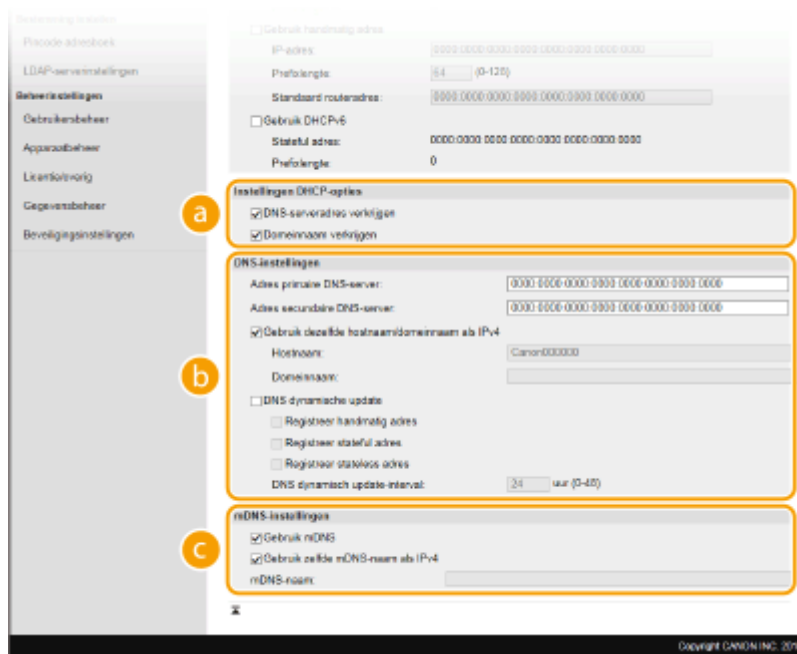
Beveiliging instellen
Pincode adresboek
LDAP-serverinstellingen
Beheerinstellingen
Gebruikersbeheer
Apparaatbeheer
Licentie/overig
Gegevensbeheer
Beveiligingsinstellingen

Gebruik handmatig adres
IP-adres: 0000:0000:0000:0000:0000:0000:0000:0000
Prefixlengte: 64 (0-128)
Standaard routeradres: 0000:0000:0000:0000:0000:0000:0000:0000
Gebruik DHCPv6
Stateful adres: 0000:0000:0000:0000:0000:0000:0000:0000
Prefixlengte: 0

Instellingen DHCP-opties
DNS-serveradres verkrijgen
Domeinnaam verkrijgen

a

DNS-instellingen
Adres primaire DNS-server: 0000:0000:0000:0000:0000:0000:0000:0000
Adres secundaire DNS-server: 0000:0000:0000:0000:0000:0000:0000:0000
Gebruik dezelfde hostnaam/domeinnaam als IPv4
Hostnaam: Canon000000
Domeinnaam:
DNS dynamische update
Registreer handmatig adres
Registreer stateful adres
Registreer stateless adres
DNS dynamisch update-interval: 24 uur (0-48)

b

mDNS-instellingen
Gebruik mDNS
Gebruik zelfde mDNS-naam als IPv4
mDNS-naam:

c

Copyright CANON INC. 20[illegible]